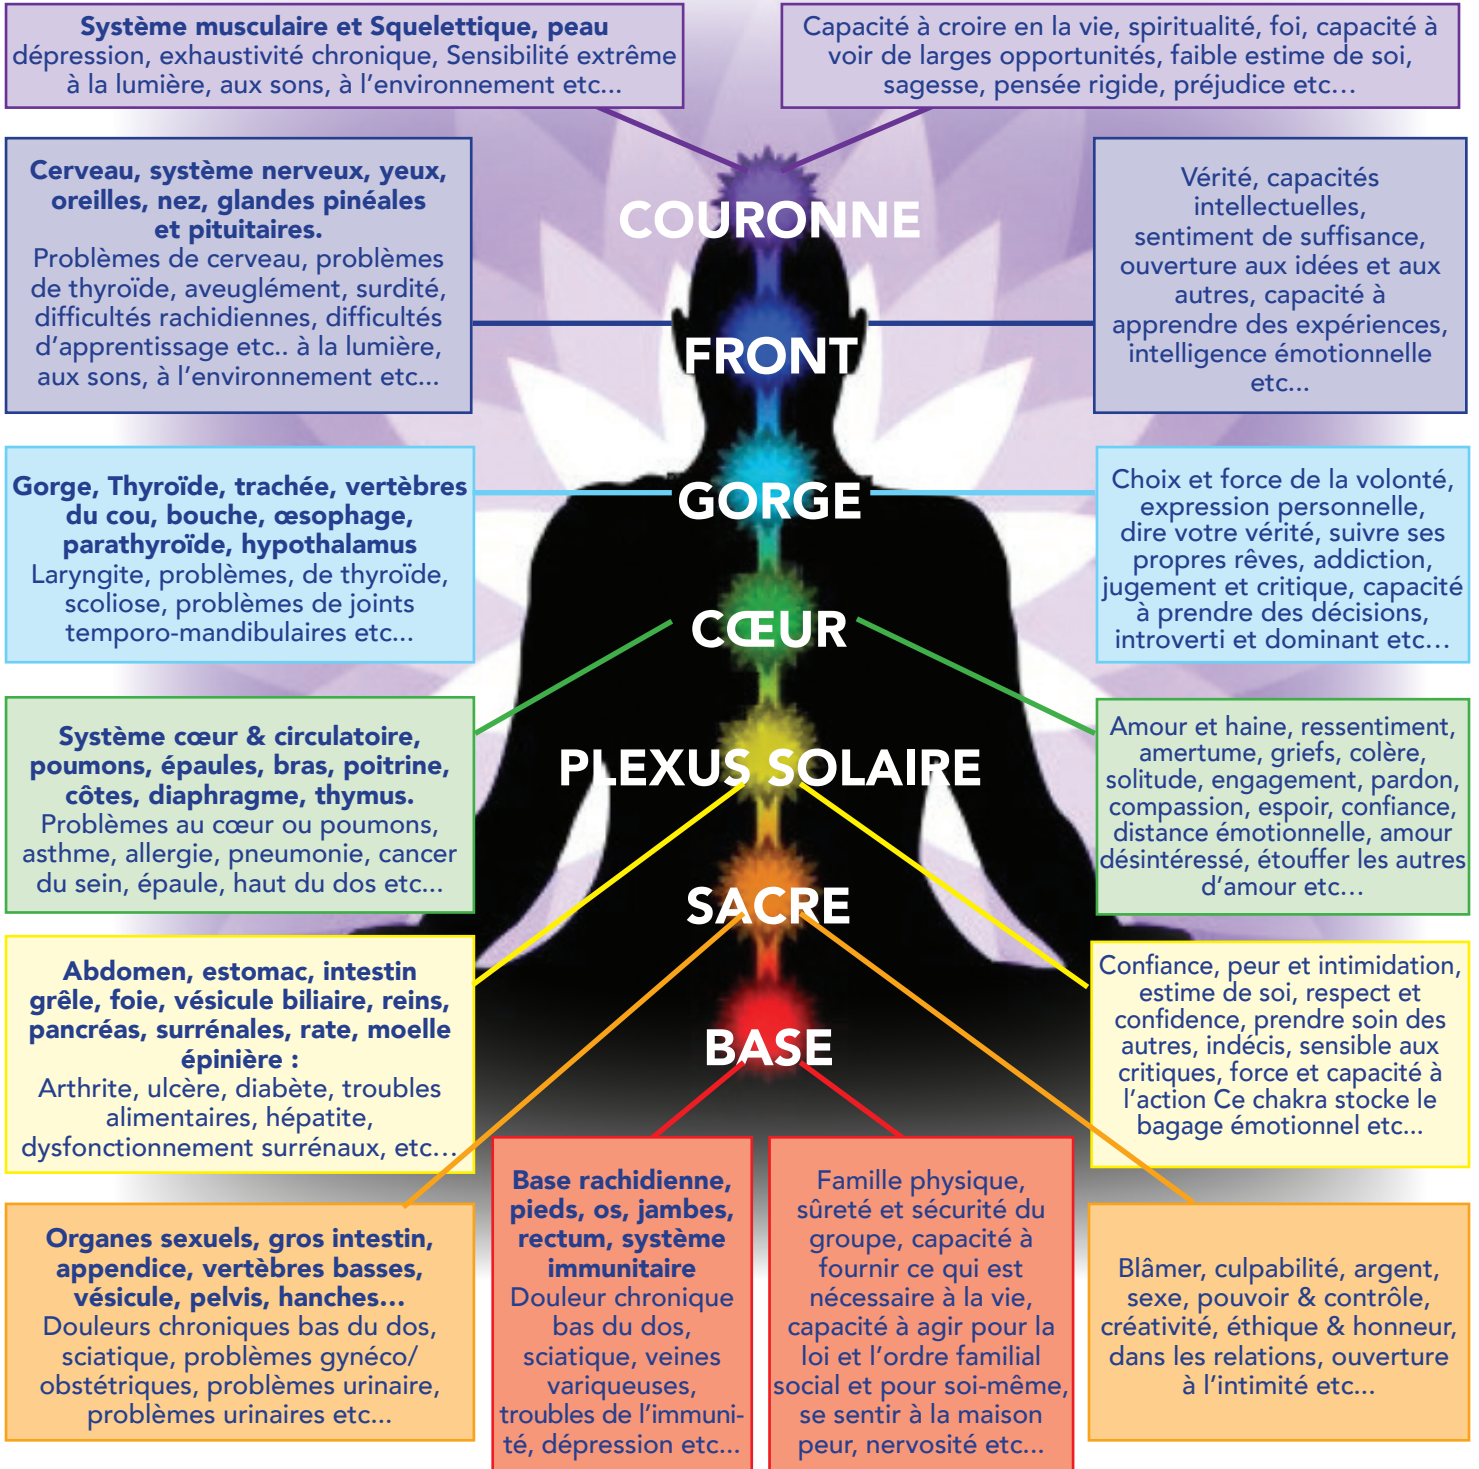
**Système musculaire et Squelettique, peau**
dépression, exhaustivité chronique, Sensibilité extrême à la lumière, aux sons, à l'environnement etc...

Capacité à croire en la vie, spiritualité, foi, capacité à voir de larges opportunités, faible estime de soi, sagesse, pensée rigide, préjudice etc...

COURONNE

**Cerveau, système nerveux, yeux, oreilles, nez, glandes pinéales et pituitaires.**
Problèmes de cerveau, problèmes de thyroïde, aveuglément, surdité, difficultés rachidiennes, difficultés d'apprentissage etc.. à la lumière, aux sons, à l'environnement etc...

FRONT

Vérité, capacités intellectuelles, sentiment de suffisance, ouverture aux idées et aux autres, capacité à apprendre des expériences, intelligence émotionnelle etc...

**Gorge, Thyroïde, trachée, vertèbres du cou, bouche, œsophage, parathyroïde, hypothalamus**
Laryngite, problèmes, de thyroïde, scoliose, problèmes de joints temporo-mandibulaires etc...

GORGE

Choix et force de la volonté, expression personnelle, dire votre vérité, suivre ses propres rêves, addiction, jugement et critique, capacité à prendre des décisions, introverti et dominant etc...

CŒUR

**Système cœur & circulatoire, poumons, épaules, bras, poitrine, côtes, diaphragme, thymus.**
Problèmes au cœur ou poumons, asthme, allergie, pneumonie, cancer du sein, épaule, haut du dos etc...

Amour et haine, ressentiment, amertume, griefs, colère, solitude, engagement, pardon, compassion, espoir, confiance, distance émotionnelle, amour désintéressé, étouffer les autres d'amour etc...

PLEXUS SOLAIRE

**Abdomen, estomac, intestin grêle, foie, vésicule biliaire, reins, pancréas, surrénales, rate, moelle épinière :**
Arthrite, ulcère, diabète, troubles alimentaires, hépatite, dysfonctionnement surrénaux, etc...

SACRE

Confiance, peur et intimidation, estime de soi, respect et confidence, prendre soin des autres, indécis, sensible aux critiques, force et capacité à l'action Ce chakra stocke le bagage émotionnel etc...

BASE

**Organes sexuels, gros intestin, appendice, vertèbres basses, vésicule, pelvis, hanches...**
Douleurs chroniques bas du dos, sciatique, problèmes gynéco/obstétriques, problèmes urinaire, problèmes urinaires etc...

**Base rachidienne, pieds, os, jambes, rectum, système immunitaire**
Douleur chronique bas du dos, sciatique, veines variqueuses, troubles de l'immunité, dépression etc...

Famille physique, sûreté et sécurité du groupe, capacité à fournir ce qui est nécessaire à la vie, capacité à agir pour la loi et l'ordre familial social et pour soi-même, se sentir à la maison peur, nervosité etc...

Blâmer, culpabilité, argent, sexe, pouvoir & contrôle, créativité, éthique & honneur, dans les relations, ouverture à l'intimité etc...